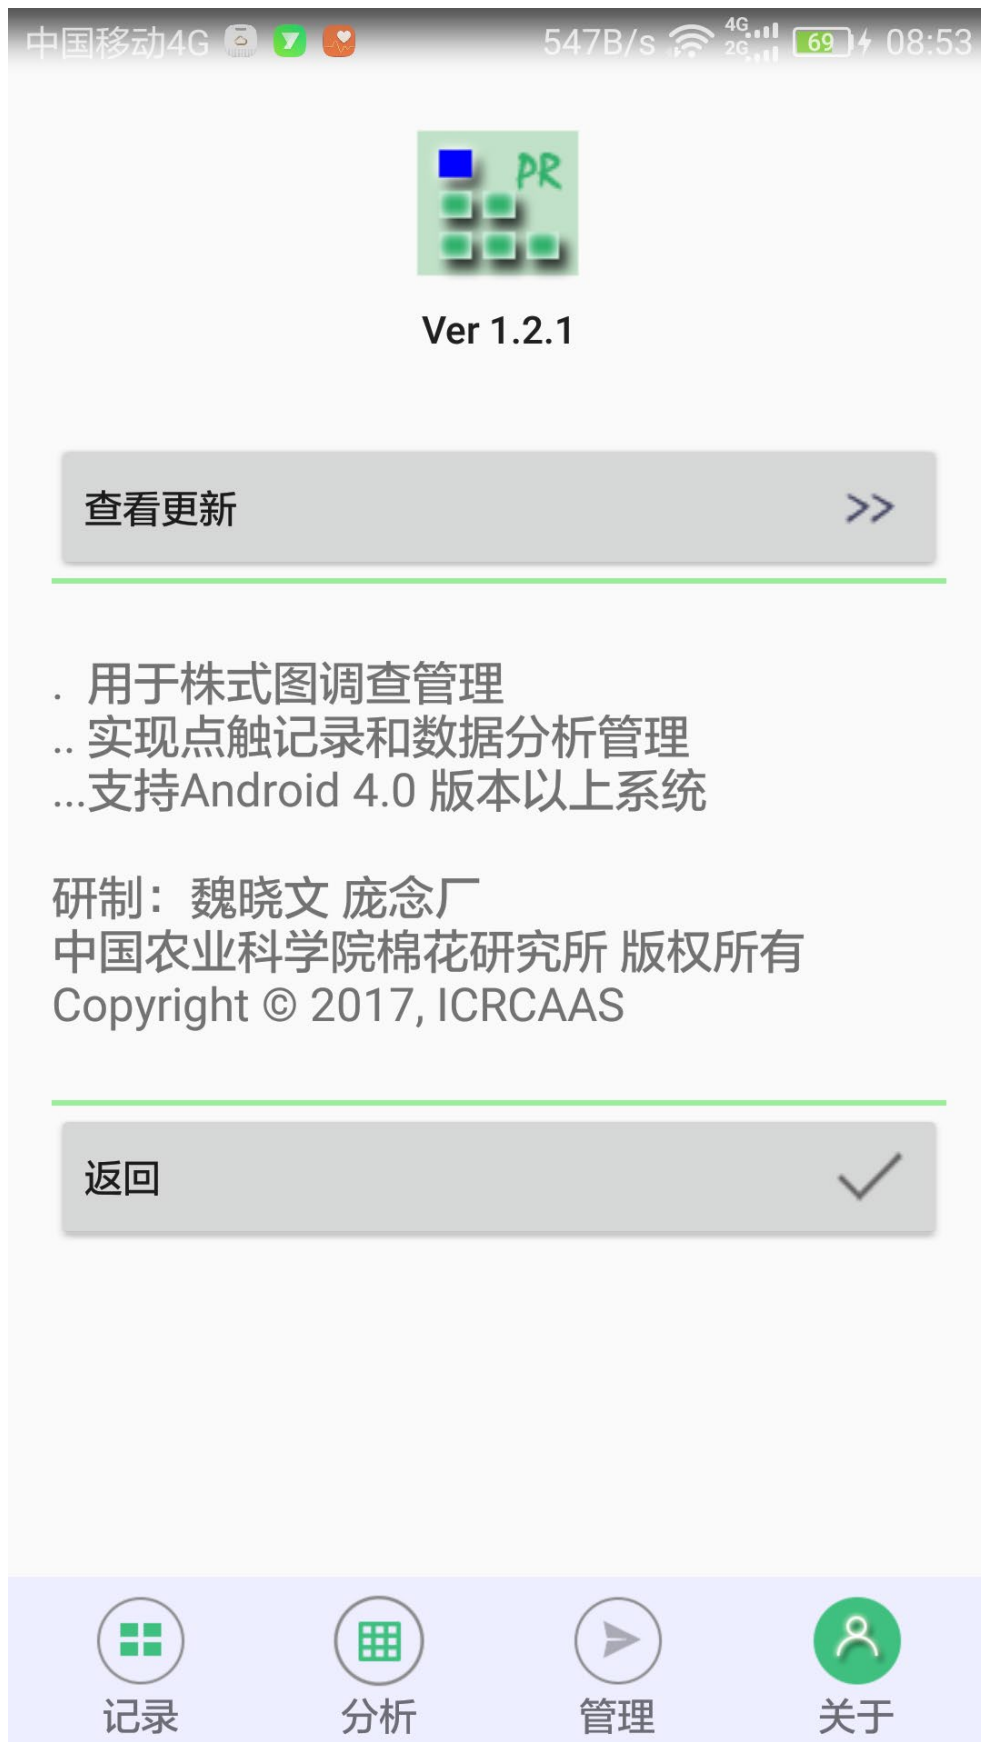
中国移动4G 547B/s 4G 2G 69 08:53

PR

Ver 1.2.1

查看更新 >>

. 用于株式图调查管理
.. 实现点触记录和数据分析管理
...支持Android 4.0 版本以上系统

研制：魏晓文 庞念厂
中国农业科学院棉花研究所 版权所有
Copyright © 2017, ICRCAAS

返回

记录 分析 管理 关于